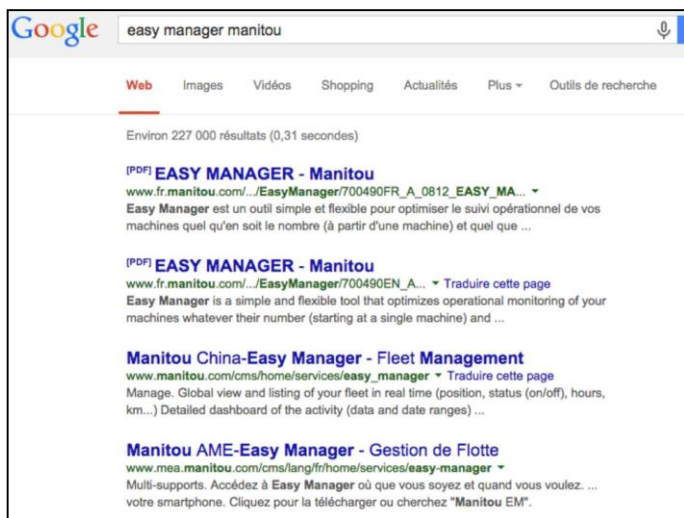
Google

easy manager manitou

Web Images Vidéos Shopping Actualités Plus ▾ Outils de recherche

Environ 227 000 résultats (0,31 secondes)

[PDF] EASY MANAGER - Manitou
www.fr.manitou.com/.../EasyManager/700490FR_A_0812_EASY_MA... ▾
Easy Manager est un outil simple et flexible pour optimiser le suivi opérationnel de vos machines quel qu'en soit le nombre (à partir d'une machine) et quel que ...

[PDF] EASY MANAGER - Manitou
www.fr.manitou.com/.../EasyManager/700490EN_A... ▾ Traduire cette page
Easy Manager is a simple and flexible tool that optimizes operational monitoring of your machines whatever their number (starting at a single machine) and ...

Manitou China-Easy Manager - Fleet Management
www.manitou.com/cms/home/services/easy_manager ▾ Traduire cette page
Manage. Global view and listing of your fleet in real time (position, status (on/off), hours, km...) Detailed dashboard of the activity (data and date ranges) ...

Manitou AME-Easy Manager - Gestion de Flotte
www.mea.manitou.com/cms/lang/fr/home/services/easy-manager ▾
Multi-supports. Accédez à Easy Manager où que vous soyez et quand vous voulez. ... votre smartphone. Cliquez pour la télécharger ou cherchez "Manitou EM".